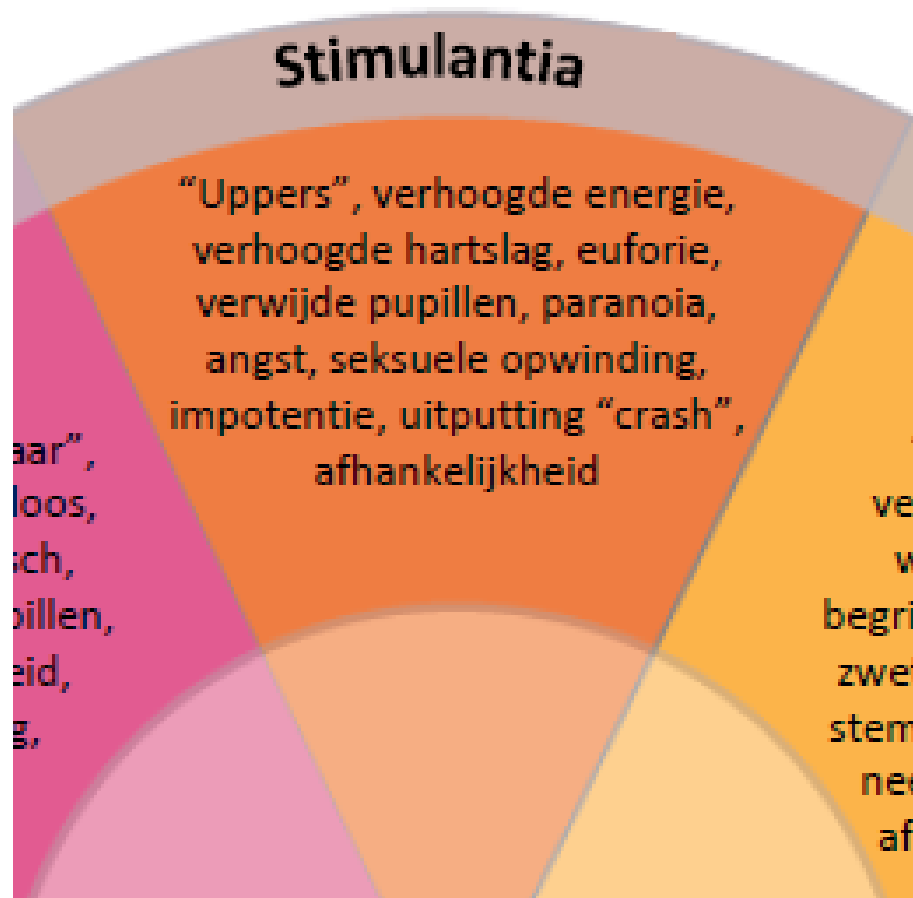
Stimulantia

"Uppers", verhoogde energie, verhoogde hartslag, euforie, verwijde pupillen, paranoia, angst, seksuele opwinding, impotentie, uitputting "crash", afhankelijkheid

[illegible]aar",
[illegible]loos,
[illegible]sch,
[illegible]pillen,
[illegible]eid,
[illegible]g,

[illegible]
ve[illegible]
w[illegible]
begri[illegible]
zwe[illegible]
stem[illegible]
ne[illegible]
af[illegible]